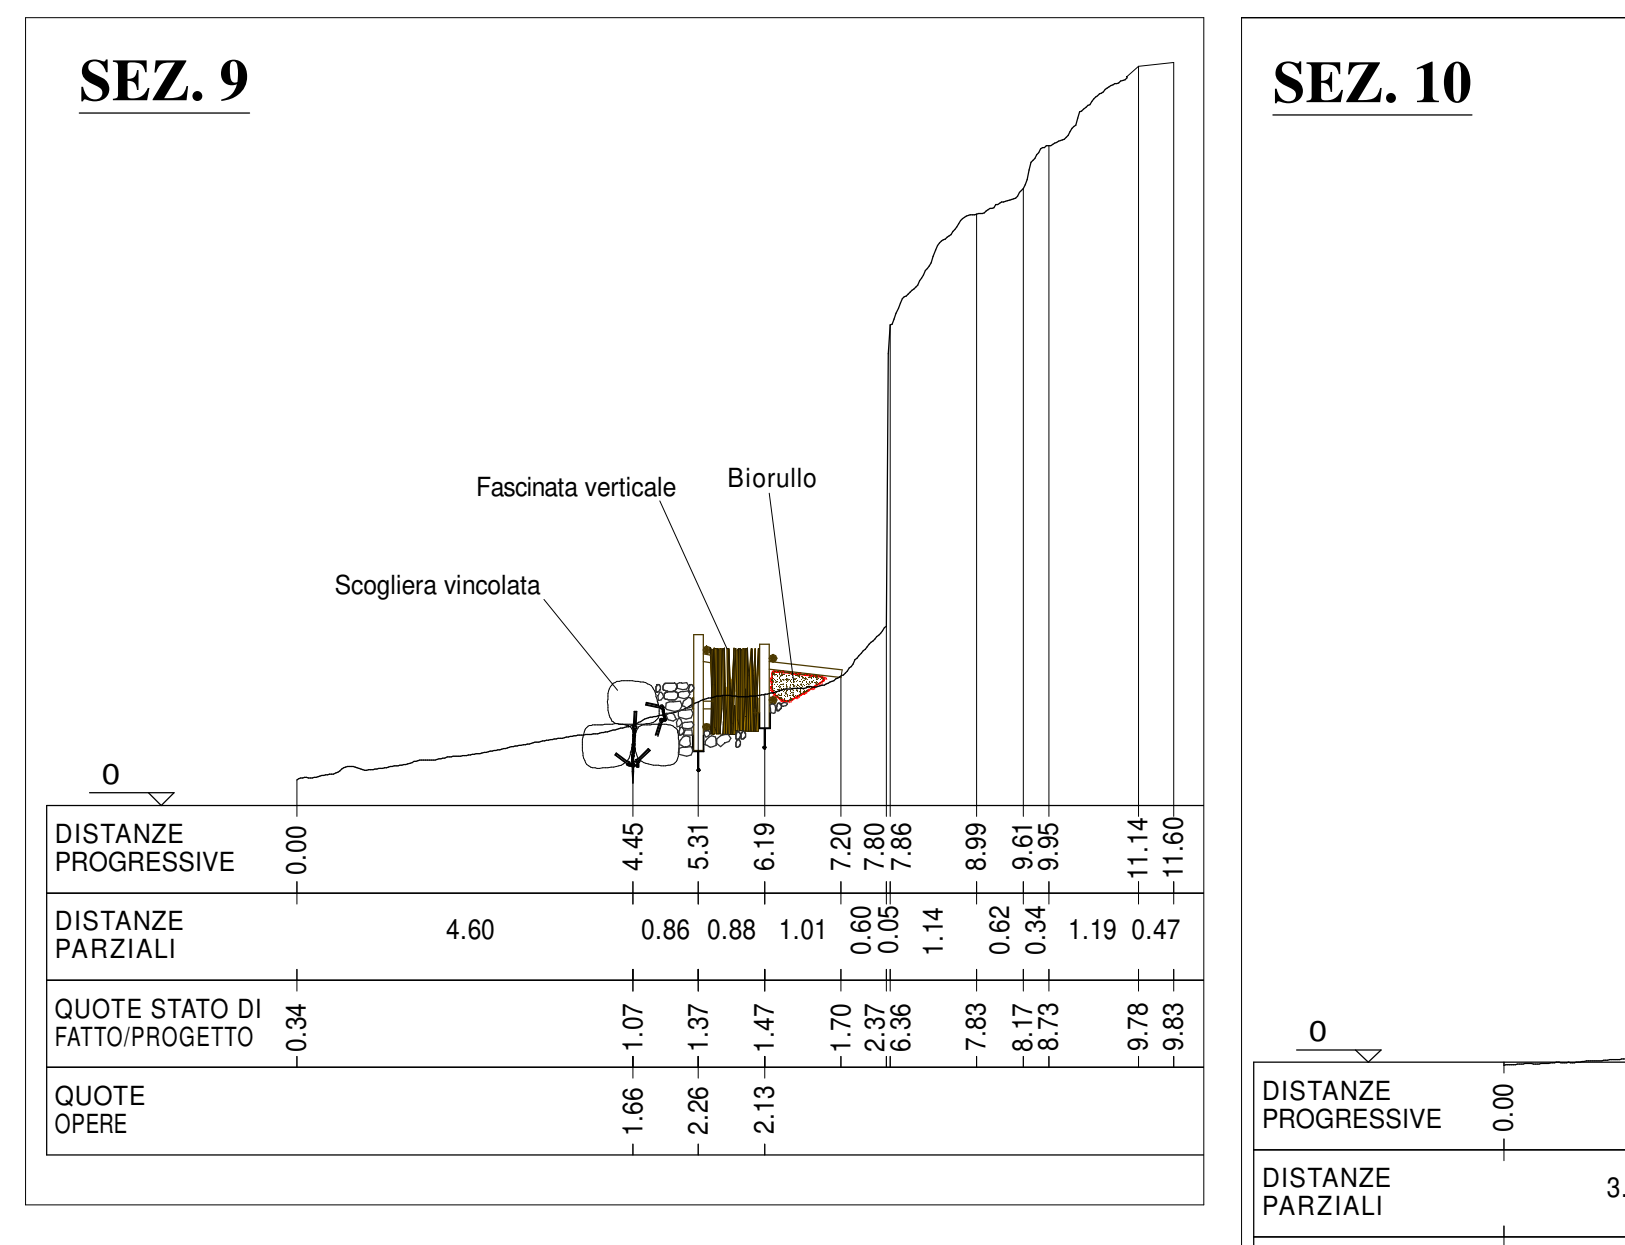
SEZ. 9

Fascinata verticale

Biorullo

Scogliera vincolata

0

| DISTANZE PROGRESSIVE | 0.00 | 4.45 | 5.31 | 6.19 | 7.20 | 7.80 | 7.86 | 8.99 | 9.61 | 9.95 | 11.14 | 11.60 |
|---|---|---|---|---|---|---|---|---|---|---|---|---|
| DISTANZE PARZIALI | 4.60 | 0.86 | 0.88 | 1.01 | 0.60 | 0.05 | 1.14 | 0.62 | 0.34 | 1.19 | 0.47 | |
| QUOTE STATO DI FATTO/PROGETTO | 0.34 | 1.07 | 1.37 | 1.47 | 1.70 | 2.37 | 6.36 | 7.83 | 8.17 | 8.73 | 9.78 | 9.83 |
| QUOTE OPERE | | 1.66 | 2.26 | 2.13 | | | | | | | | |

SEZ. 10

0

| DISTANZE PROGRESSIVE | 0.00 |
|---|---|
| DISTANZE PARZIALI | 3.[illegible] |